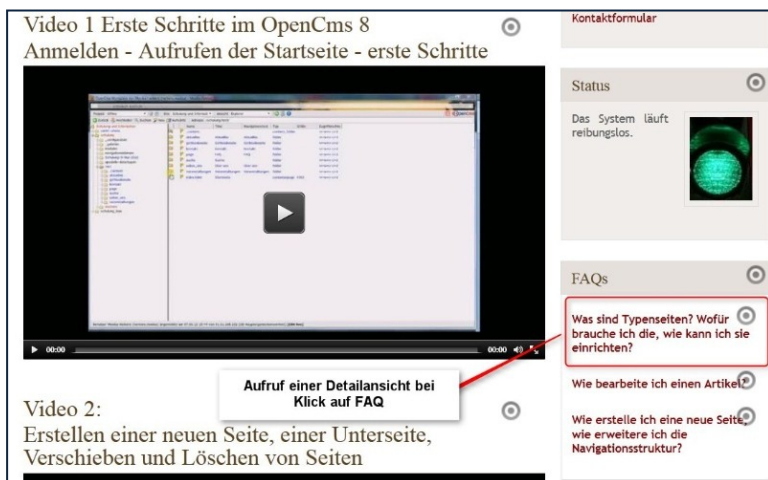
Video 1 Erste Schritte im OpenCms 8
Anmelden - Aufrufen der Startseite - erste Schritte

00:00

00:00

Kontaktformular

Status

Das System läuft reibungslos.

FAQs

Was sind Typenseiten? Wofür brauche ich die, wie kann ich sie einrichten?

Aufruf einer Detailansicht bei Klick auf FAQ

Wie bearbeite ich einen Artikel?

Video 2:
Erstellen einer neuen Seite, einer Unterseite, Verschieben und Löschen von Seiten

Wie erstelle ich eine neue Seite, wie erweitere ich die Navigationsstruktur?